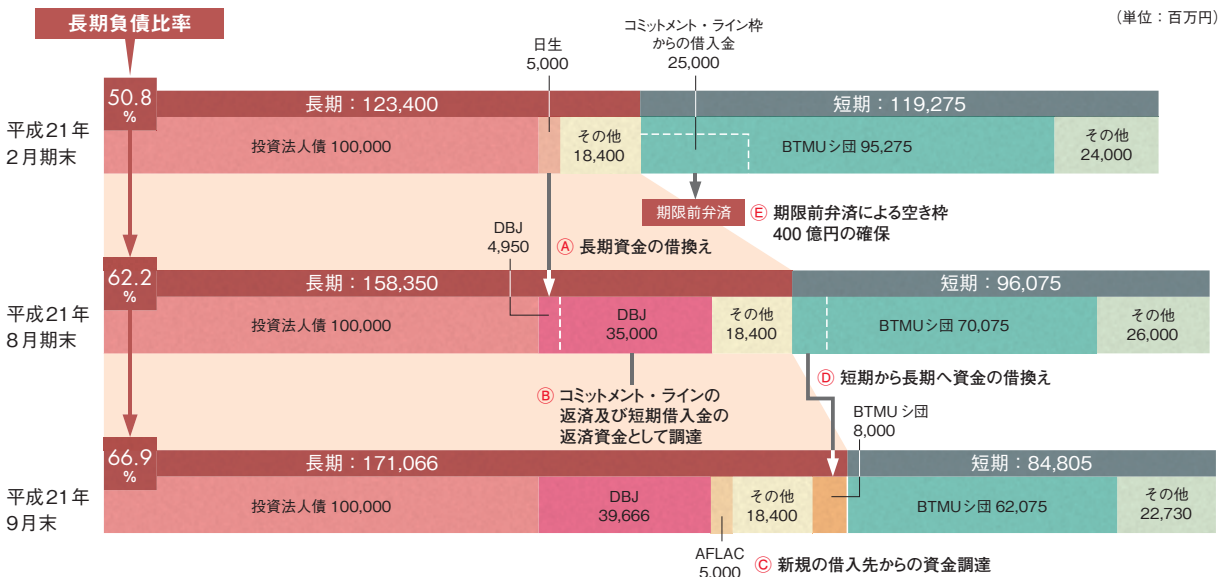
長期負債比率

（単位：百万円）

コミットメント・ライン枠からの借入金
25,000

日生
5,000

50.8%

長期：123,400

短期：119,275

平成21年2月期末

投資法人債 100,000

その他
18,400

BTMUシ団 95,275

その他
24,000

期限前弁済

Ⓔ 期限前弁済による空き枠400億円の確保

DBJ
4,950

Ⓐ 長期資金の借換え

62.2%

長期：158,350

短期：96,075

平成21年8月期末

投資法人債 100,000

DBJ
35,000

その他
18,400

BTMUシ団 70,075

その他
26,000

Ⓑ コミットメント・ラインの返済及び短期借入金の返済資金として調達

Ⓓ 短期から長期へ資金の借換え

BTMUシ団
8,000

66.9%

長期：171,066

短期：84,805

平成21年9月末

投資法人債 100,000

DBJ
39,666

その他
18,400

BTMUシ団 62,075

その他
22,730

AFLAC
5,000

Ⓒ 新規の借入先からの資金調達